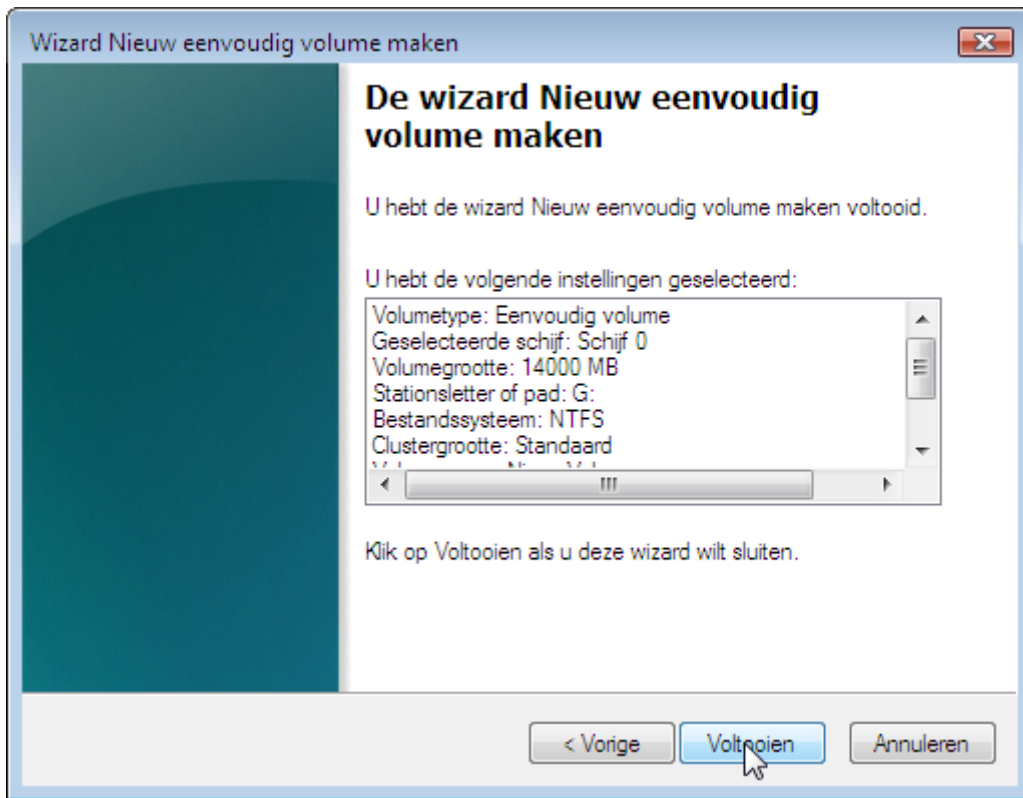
Wizard Nieuw eenvoudig volume maken

De wizard Nieuw eenvoudig volume maken

U hebt de wizard Nieuw eenvoudig volume maken voltooid.

U hebt de volgende instellingen geselecteerd:

Volumetype: Eenvoudig volume
Geselecteerde schijf: Schijf 0
Volumegrootte: 14000 MB
Stationsletter of pad: G:
Bestandssysteem: NTFS
Clustergrootte: Standaard
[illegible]

Klik op Voltooien als u deze wizard wilt sluiten.

< Vorige
Voltooien
Annuleren